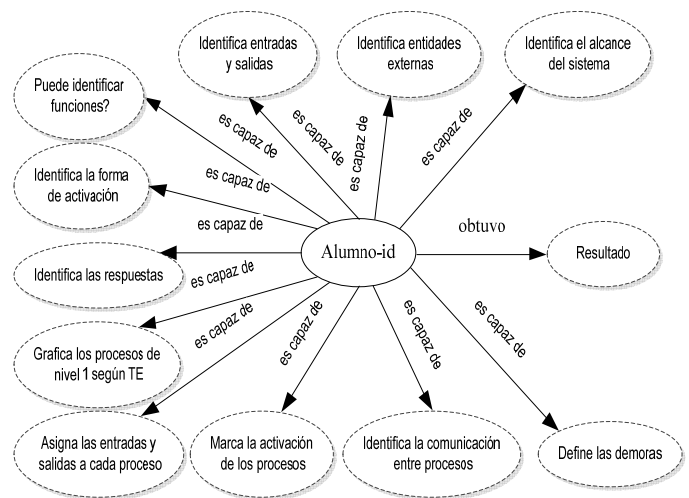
Identifica entradas y salidas

Identifica entidades externas

Identifica el alcance del sistema

Puede identificar funciones?

Identifica la forma de activación

Alumno-id

obtuvo

Resultado

Identifica las respuestas

Grafica los procesos de nivel 1 según TE

Asigna las entradas y salidas a cada proceso

Marca la activación de los procesos

Identifica la comunicación entre procesos

Define las demoras

es capaz de

es capaz de

es capaz de

es capaz de

es capaz de

es capaz de

es capaz de

es capaz de

es capaz de

es capaz de

es capaz de

es capaz de